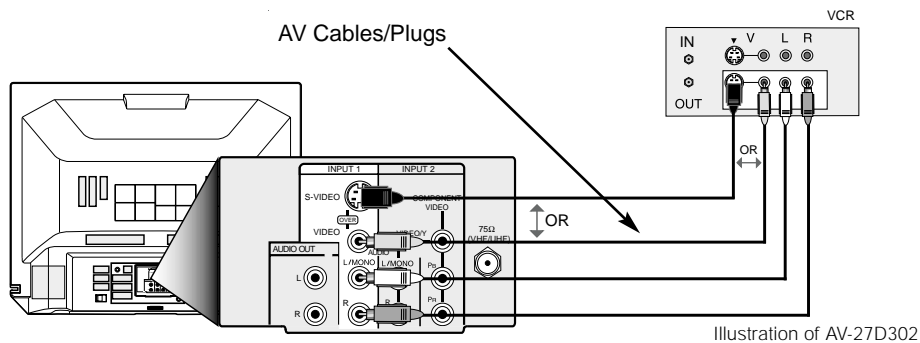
VCR

AV Cables/Plugs

IN

V L R

OUT

OR

INPUT 1 INPUT 2

S-VIDEO

COMPONENT VIDEO

OVER

VIDEO

VIDEO/Y

OR

75Ω (VHF/UHF)

AUDIO OUT

AUDIO

L/MONO L/MONO

L

$P_B$

R R

R

$P_R$

Illustration of AV-27D302